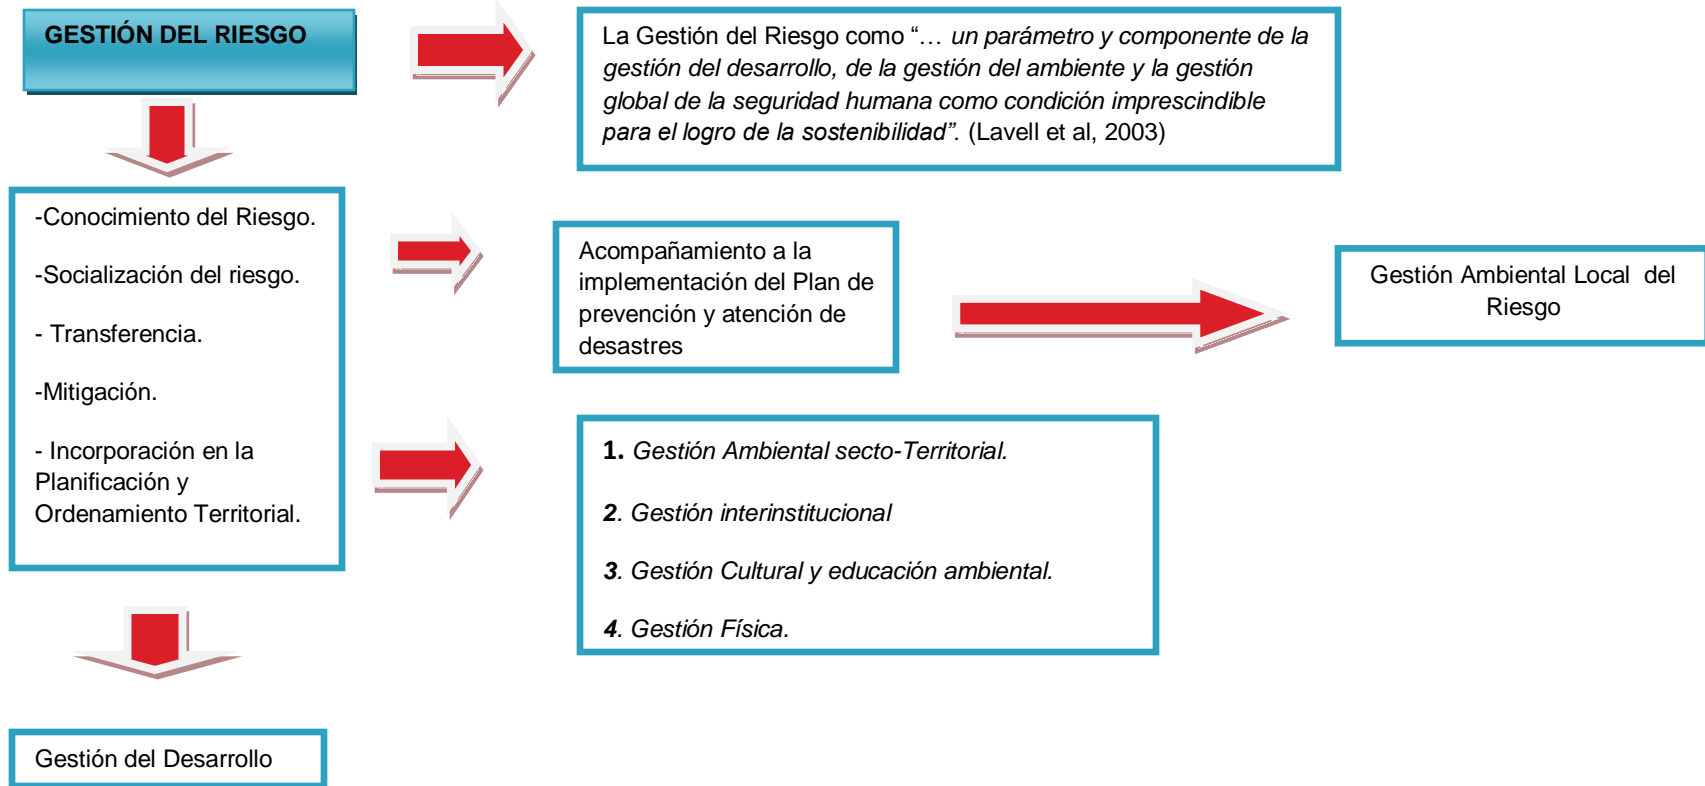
GESTIÓN DEL RIESGO

La Gestión del Riesgo como "… un parámetro y componente de la gestión del desarrollo, de la gestión del ambiente y la gestión global de la seguridad humana como condición imprescindible para el logro de la sostenibilidad". (Lavell et al, 2003)

-Conocimiento del Riesgo.

-Socialización del riesgo.

- Transferencia.

-Mitigación.

- Incorporación en la Planificación y Ordenamiento Territorial.

Acompañamiento a la implementación del Plan de prevención y atención de desastres

Gestión Ambiental Local del Riesgo

1. Gestión Ambiental secto-Territorial.

2. Gestión interinstitucional

3. Gestión Cultural y educación ambiental.

4. Gestión Física.

Gestión del Desarrollo